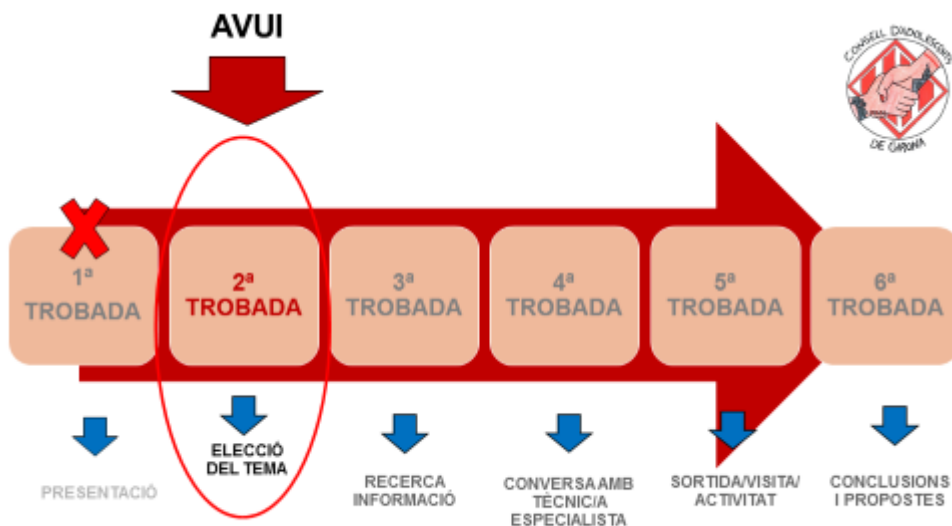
AVUI

CONSELL D'ADOLESCENTS DE GIRONA

1ª TROBADA

2ª TROBADA

3ª TROBADA

4ª TROBADA

5ª TROBADA

6ª TROBADA

PRESENTACIÓ

ELECCIÓ DEL TEMA

RECERCA INFORMACIÓ

CONVERSA AMB TÈCNIC/A ESPECIALISTA

SORTIDA/VISITA/ ACTIVITAT

CONCLUSIONS I PROPOSTES